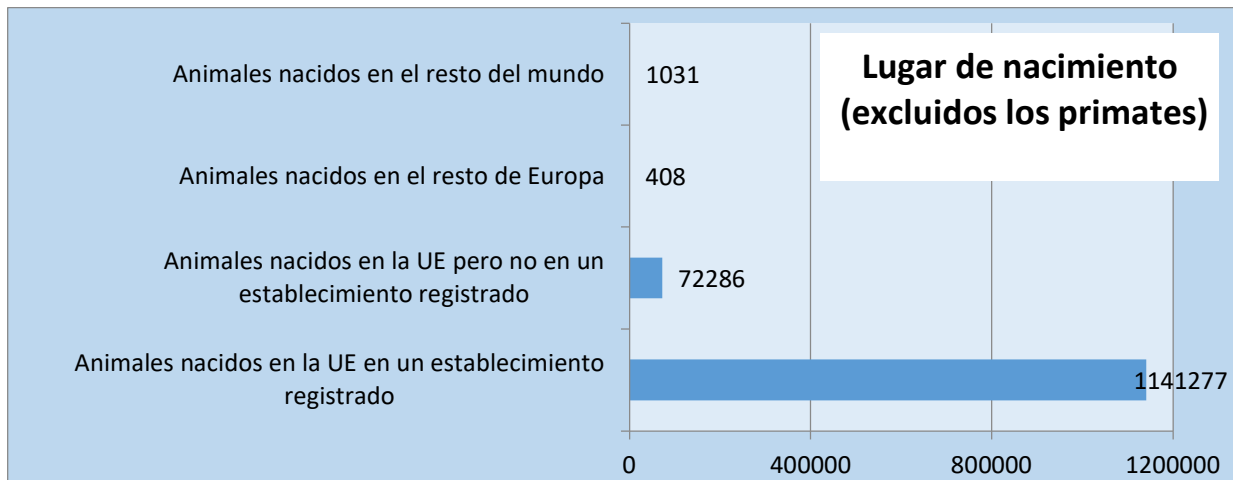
Lugar de nacimiento (excluidos los primates)

Animales nacidos en el resto del mundo 1031

Animales nacidos en el resto de Europa 408

Animales nacidos en la UE pero no en un establecimiento registrado 72286

Animales nacidos en la UE en un establecimiento registrado 1141277

0 400000 800000 1200000